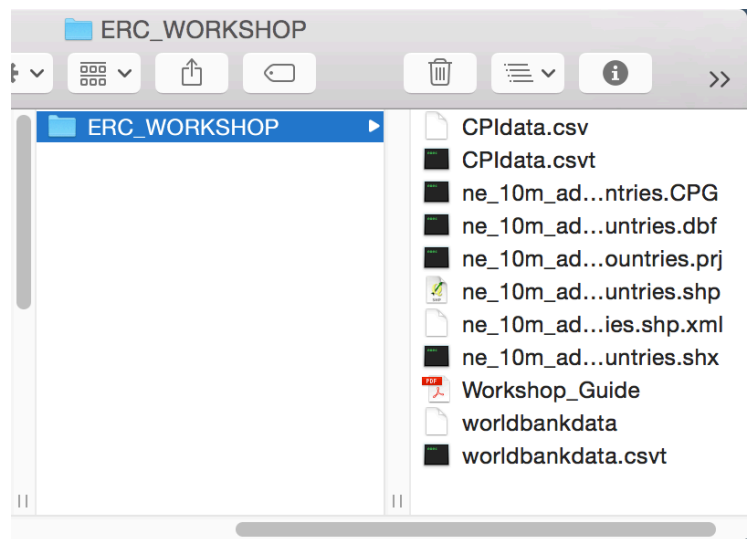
ERC_WORKSHOP

ERC_WORKSHOP

CPIdata.csv
CPIdata.csvt
ne_10m_ad…ntries.CPG
ne_10m_ad…untries.dbf
ne_10m_ad…ountries.prj
ne_10m_ad…untries.shp
ne_10m_ad…ies.shp.xml
ne_10m_ad…untries.shx
Workshop_Guide
worldbankdata
worldbankdata.csvt